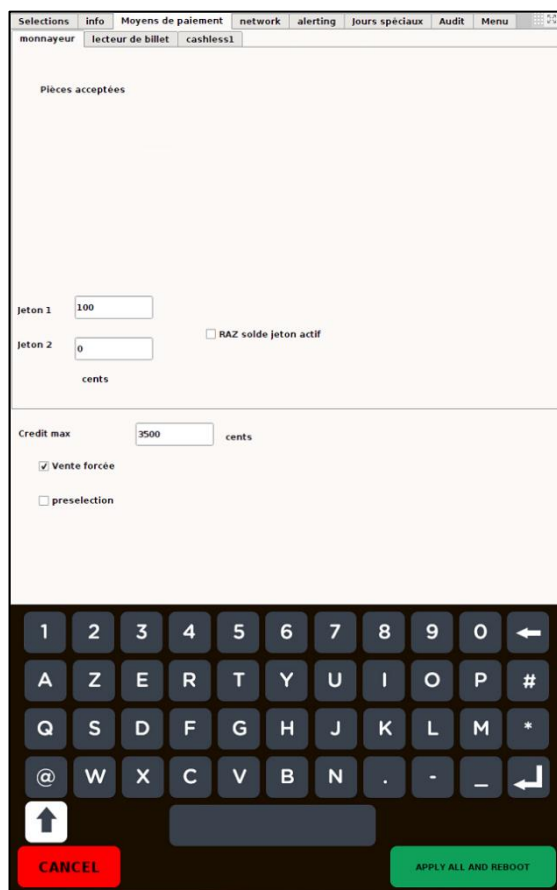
Selections | info | Moyens de paiement | network | alerting | Jours spéciaux | Audit | Menu

monnayeur | lecteur de billet | cashless1

Pièces acceptées

Jeton 1 100

Jeton 2 0

RAZ solde jeton actif

cents

Credit max 3500 cents

Vente forcée

preselection

1 2 3 4 5 6 7 8 9 0
A Z E R T Y U I O P #
Q S D F G H J K L M *
@ W X C V B N . - _

CANCEL

APPLY ALL AND REBOOT